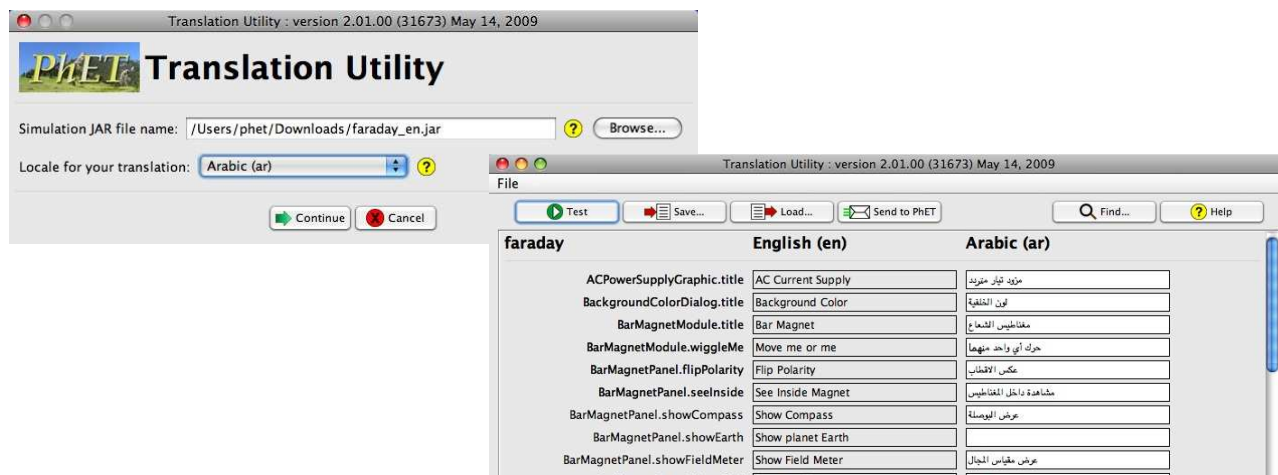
Translation Utility : version 2.01.00 (31673) May 14, 2009

PhET Translation Utility

Simulation JAR file name: /Users/phet/Downloads/faraday_en.jar ? Browse...

Locale for your translation: Arabic (ar) ?

Continue Cancel

Translation Utility : version 2.01.00 (31673) May 14, 2009

File

Test Save... Load... Send to PhET Find... Help

| faraday | English (en) | Arabic (ar) |
|---|---|---|
| ACPowerSupplyGraphic.title | AC Current Supply | مزود تيار متردد |
| BackgroundColorDialog.title | Background Color | لون الخلفية |
| BarMagnetModule.title | Bar Magnet | مغناطيس الشماع |
| BarMagnetModule.wiggleMe | Move me or me | حرك أي واحد منهما |
| BarMagnetPanel.flipPolarity | Flip Polarity | عكس الاقطاب |
| BarMagnetPanel.seeInside | See Inside Magnet | مشاهدة داخل المغناطيس |
| BarMagnetPanel.showCompass | Show Compass | عرض البوصلة |
| BarMagnetPanel.showEarth | Show planet Earth | |
| BarMagnetPanel.showFieldMeter | Show Field Meter | عرض مقياس المجال |